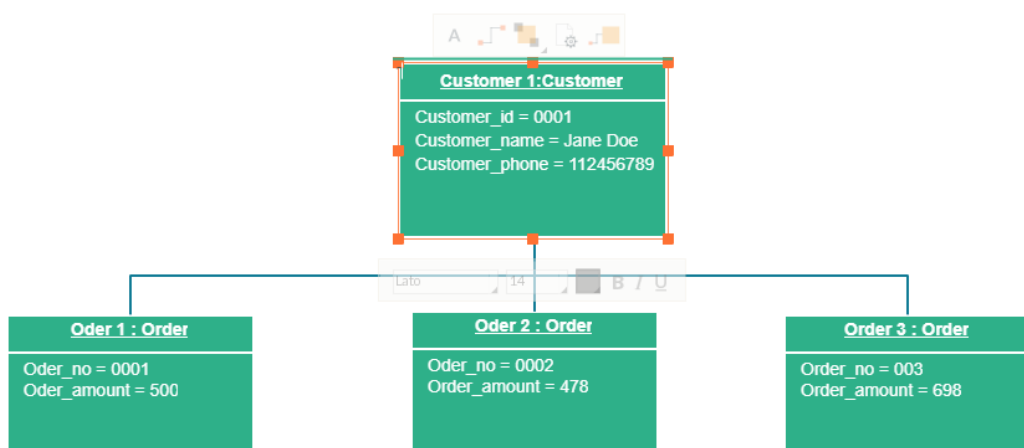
A

Customer 1:Customer

Customer_id = 0001
Customer_name = Jane Doe
Customer_phone = 112456789

Lato 14 B I U

Oder 1 : Order

Oder_no = 0001
Oder_amount = 500

Oder 2 : Order

Oder_no = 0002
Order_amount = 478

Order 3 : Order

Order_no = 003
Order_amount = 698